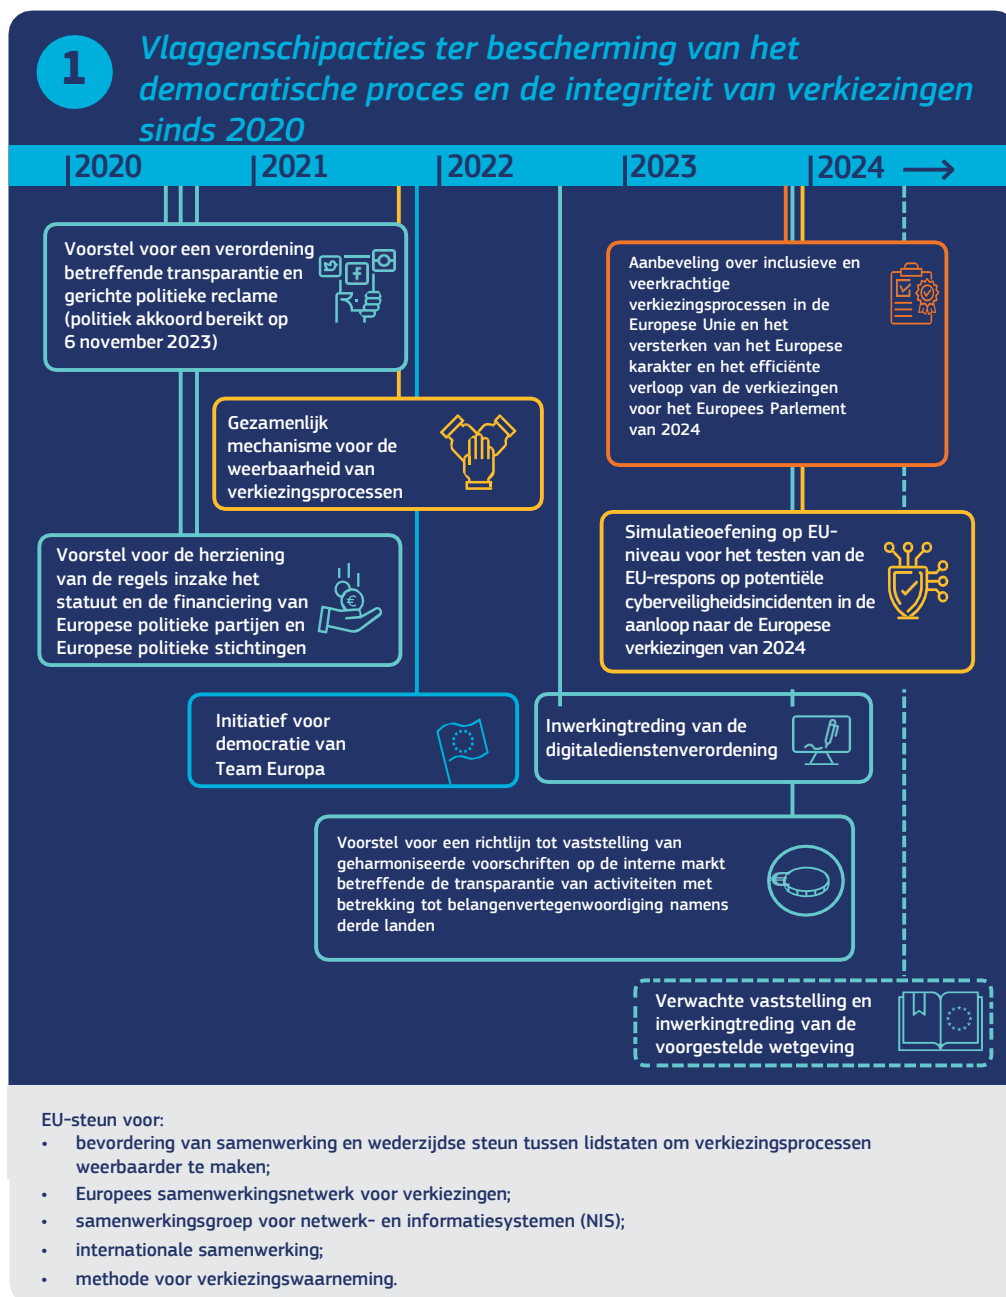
1

Vlaggenschipacties ter bescherming van het democratische proces en de integriteit van verkiezingen sinds 2020

2020 2021 2022 2023 2024

Voorstel voor een verordening betreffende transparantie en gerichte politieke reclame (politiek akkoord bereikt op 6 november 2023)

Aanbeveling over inclusieve en veerkrachtige verkiezingsprocessen in de Europese Unie en het versterken van het Europese karakter en het efficiënte verloop van de verkiezingen voor het Europees Parlement van 2024

Gezamenlijk mechanisme voor de weerbaarheid van verkiezingsprocessen

Voorstel voor de herziening van de regels inzake het statuut en de financiering van Europese politieke partijen en Europese politieke stichtingen

Simulatieoefening op EU-niveau voor het testen van de EU-respons op potentiële cyberveiligheidsincidenten in de aanloop naar de Europese verkiezingen van 2024

Initiatief voor democratie van Team Europa

Inwerkingtreding van de digitaledienstenverordening

Voorstel voor een richtlijn tot vaststelling van geharmoniseerde voorschriften op de interne markt betreffende de transparantie van activiteiten met betrekking tot belangenvertegenwoordiging namens derde landen

Verwachte vaststelling en inwerkingtreding van de voorgestelde wetgeving

EU-steun voor:
• bevordering van samenwerking en wederzijdse steun tussen lidstaten om verkiezingsprocessen weerbaarder te maken;
• Europees samenwerkingsnetwerk voor verkiezingen;
• samenwerkingsgroep voor netwerk- en informatiesystemen (NIS);
• internationale samenwerking;
• methode voor verkiezingswaarneming.